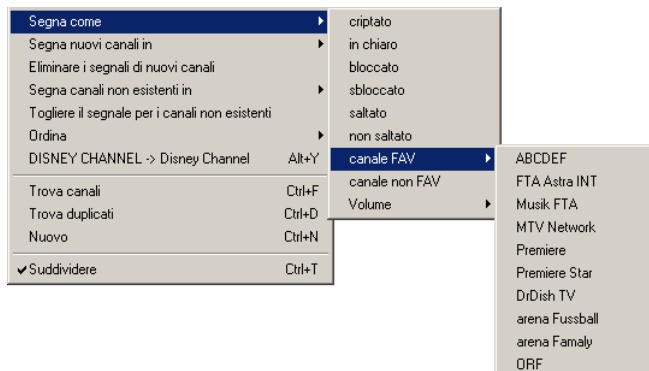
Segna come
Segna nuovi canali in
Eliminare i segnali di nuovi canali
Segna canali non esistenti in
Togliere il segnale per i canali non esistenti
Ordina
DISNEY CHANNEL -> Disney Channel Alt+Y
Trova canali Ctrl+F
Trova duplicati Ctrl+D
Nuovo Ctrl+N
✔Suddividere Ctrl+T

criptato
in chiaro
bloccato
sbloccato
saltato
non saltato
canale FAV
canale non FAV
Volume

ABCDEF
FTA Astra INT
Musik FTA
MTV Network
Premiere
Premiere Star
DrDish TV
arena Fussball
arena Famaly
ORF